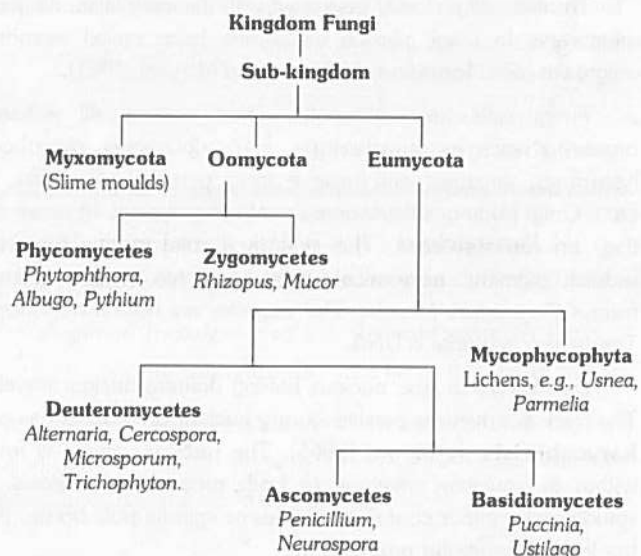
Kingdom Fungi

Sub-kingdom

Myxomycota
(Slime moulds)

Oomycota

Eumycota

Phycomycetes
Phytophthora, Albugo, Pythium

Zygomycetes
Rhizopus, Mucor

Mycophycophyta
Lichens, e.g., Usnea, Parmelia

Deuteromycetes
Alternaria, Cercospora, Microsporum, Trichophyton.

Ascomycetes
Penicillium, Neurospora

Basidiomycetes
Puccinia, Ustilago